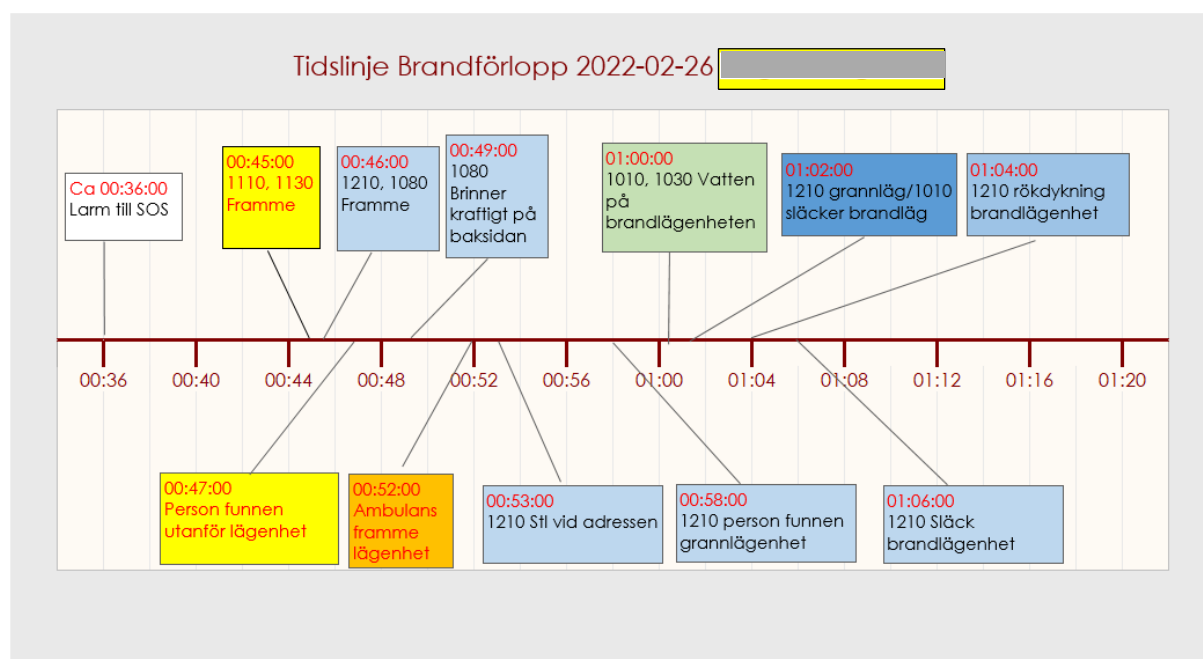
Tidslinje Brandförlopp 2022-02-26 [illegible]

Ca 00:36:00
Larm till SOS

00:45:00
1110, 1130
Framme

00:46:00
1210, 1080
Framme

00:49:00
1080
Brinner kraftigt på baksidan

01:00:00
1010, 1030 Vatten på brandlägenheten

01:02:00
1210 grannläg/1010 släcker brandläg

01:04:00
1210 rökdykning brandlägenhet

00:36 00:40 00:44 00:48 00:52 00:56 01:00 01:04 01:08 01:12 01:16 01:20

00:47:00
Person funnen utanför lägenhet

00:52:00
Ambulans framme lägenhet

00:53:00
1210 Stl vid adressen

00:58:00
1210 person funnen grannlägenhet

01:06:00
1210 Släck brandlägenhet